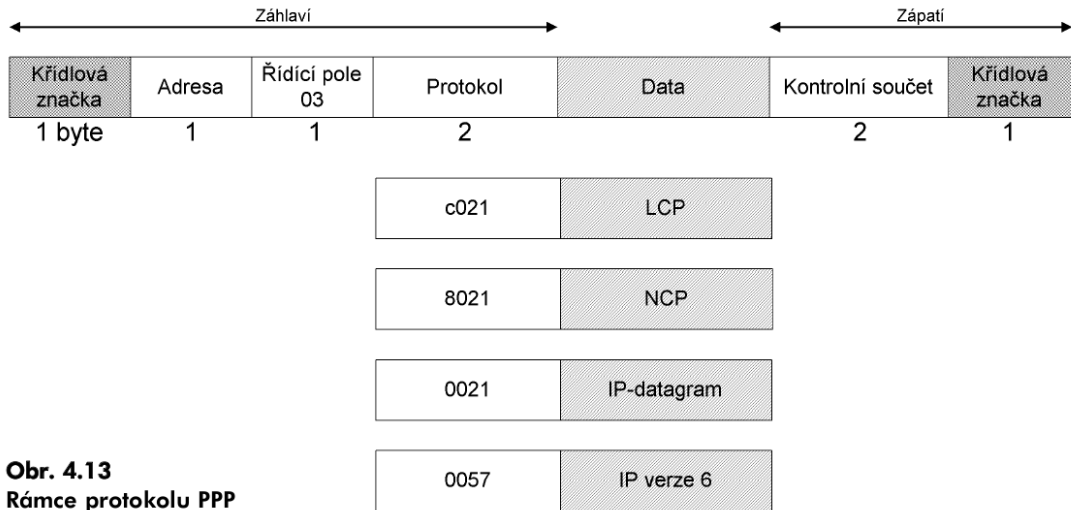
Záhlaví

Zápatí

| Křidlová značka | Adresa | Řídící pole 03 | Protokol | Data | Kontrolní součet | Křidlová značka |
|---|---|---|---|---|---|---|
| 1 byte | 1 | 1 | 2 | | 2 | 1 |

| c021 | LCP |
|---|---|

| 8021 | NCP |
|---|---|

| 0021 | IP-datagram |
|---|---|

| 0057 | IP verze 6 |
|---|---|

Obr. 4.13
Rámce protokolu PPP